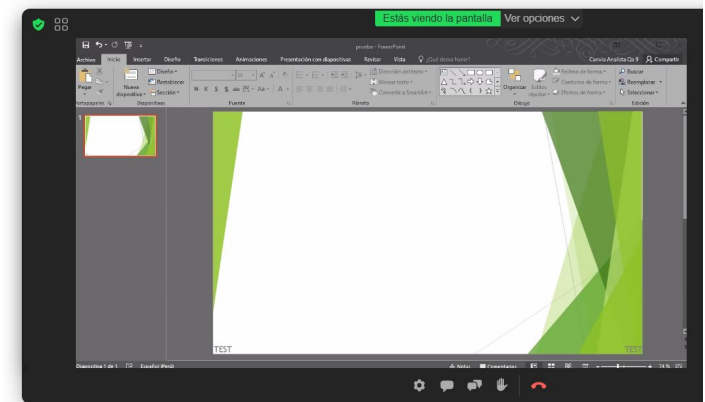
Estás viendo la pantalla Ver opciones

prueba - PowerPoint

Archivo Inicio Insertar Diseño Transiciones Animaciones Presentación con diapositivas Revisar Vista ¿Qué desea hacer? Conviva Analista Op 9 Compartir

Pegar Nueva diapositiva Diseño Restablecer Sección Dirección del texto Alinear texto Convertir a SmartArt Organizar Estilos rápidos Relleno de forma Contorno de forma Efectos de forma Buscar Reemplazar Seleccionar

Portapapeles Diapositivas Fuente Párrafo Dibujo Edición

1

TEST

TEST

Diapositiva 1 de 1 Español (Perú) Notas Comentarios 74 %